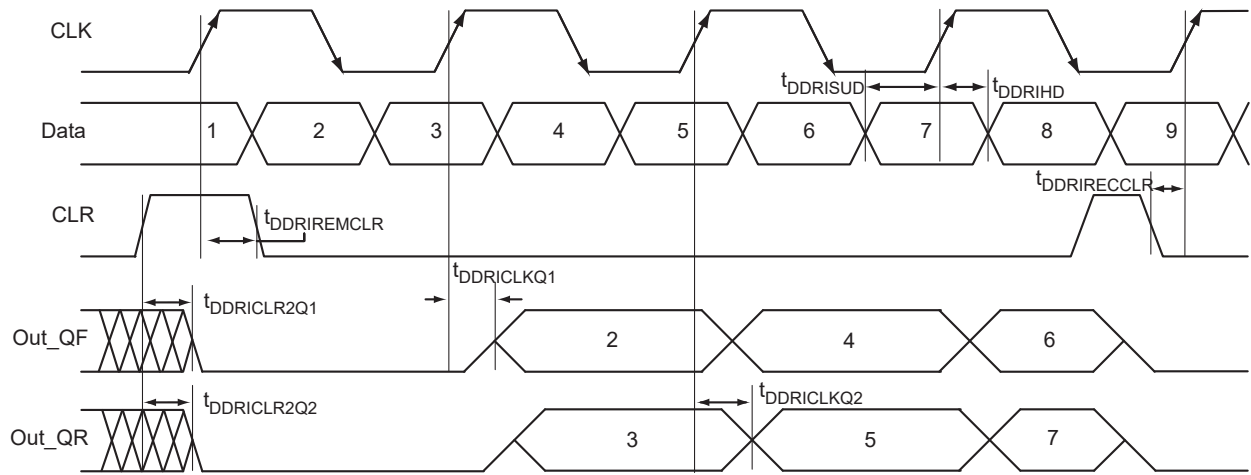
CLK

$t_{DDRISUD}$

$t_{DDRIHD}$

Data

1

2

3

4

5

6

7

8

9

$t_{DDRIRECCLR}$

CLR

$t_{DDRIREMCLR}$

$t_{DDRICLKQ1}$

$t_{DDRICLR2Q1}$

Out_QF

2

4

6

$t_{DDRICLR2Q2}$

$t_{DDRICLKQ2}$

Out_QR

3

5

7